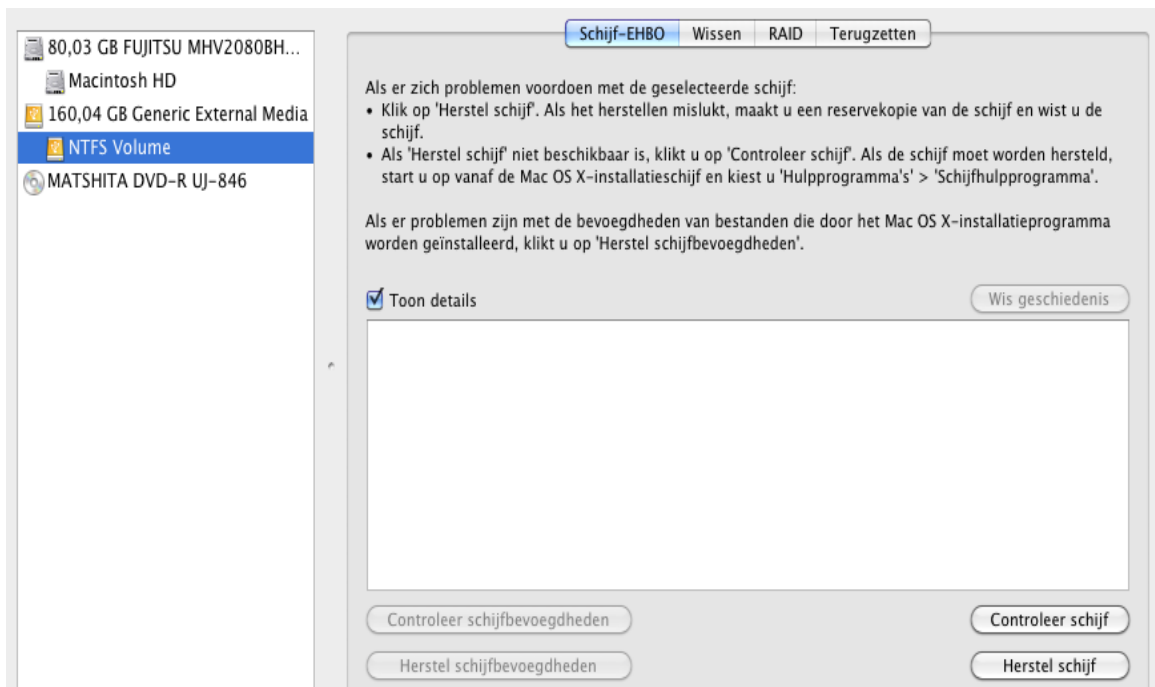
80,03 GB FUJITSU MHV2080BH...
Macintosh HD
160,04 GB Generic External Media
NTFS Volume
MATSHITA DVD-R UJ-846

Schijf-EHBO | Wissen | RAID | Terugzetten

Als er zich problemen voordoen met de geselecteerde schijf:
• Klik op 'Herstel schijf'. Als het herstellen mislukt, maakt u een reservekopie van de schijf en wist u de schijf.
• Als 'Herstel schijf' niet beschikbaar is, klikt u op 'Controleer schijf'. Als de schijf moet worden hersteld, start u op vanaf de Mac OS X-installatieschijf en kiest u 'Hulpprogramma's' > 'Schijfhulpprogramma'.

Als er problemen zijn met de bevoegdheden van bestanden die door het Mac OS X-installatieprogramma worden geïnstalleerd, klikt u op 'Herstel schijfbevoegdheden'.

Toon details

Wis geschiedenis

Controleer schijfbevoegdheden

Controleer schijf

Herstel schijfbevoegdheden

Herstel schijf